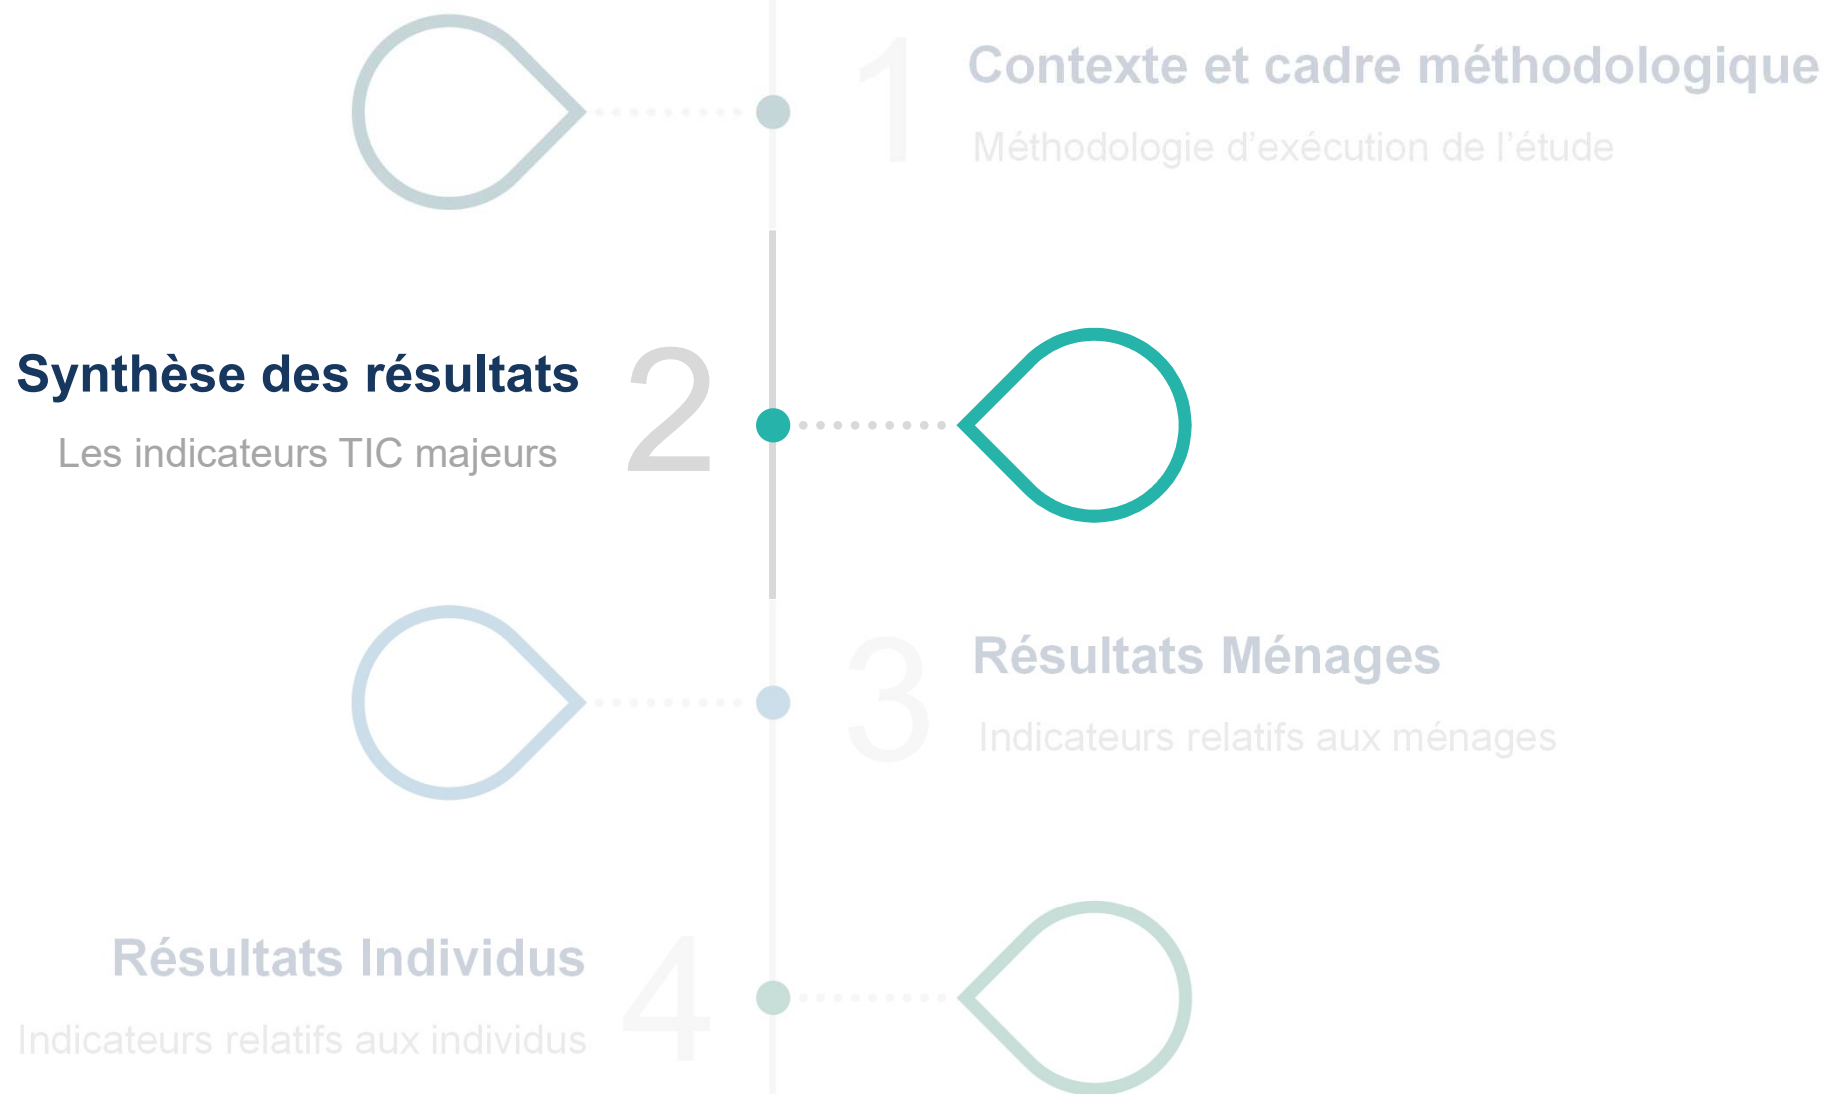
1 Contexte et cadre méthodologique
Méthodologie d'exécution de l'étude

Synthèse des résultats
Les indicateurs TIC majeurs
2

3 Résultats Ménages
Indicateurs relatifs aux ménages

Résultats Individus
Indicateurs relatifs aux individus
4